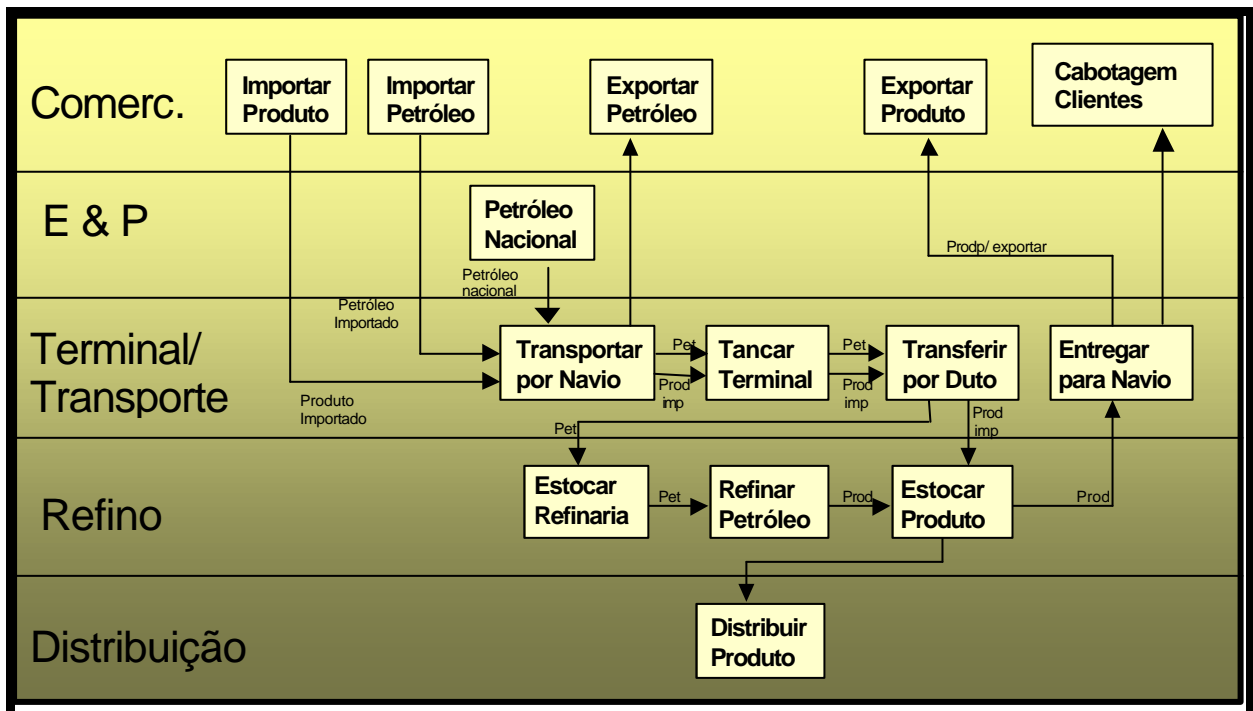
Comerc.

Importar Produto

Importar Petróleo

Exportar Petróleo

Exportar Produto

Cabotagem Clientes

E & P

Petróleo Nacional

Prodp/ exportar

Petróleo nacional

Petróleo Importado

Terminal/ Transporte

Transportar por Navio

Pet

Prod imp

Tancar Terminal

Pet

Prod imp

Transferir por Duto

Entregar para Navio

Produto Importado

Pet

Prod imp

Refino

Estocar Refinaria

Pet

Refinar Petróleo

Prod

Estocar Produto

Prod

Distribuição

Distribuir Produto